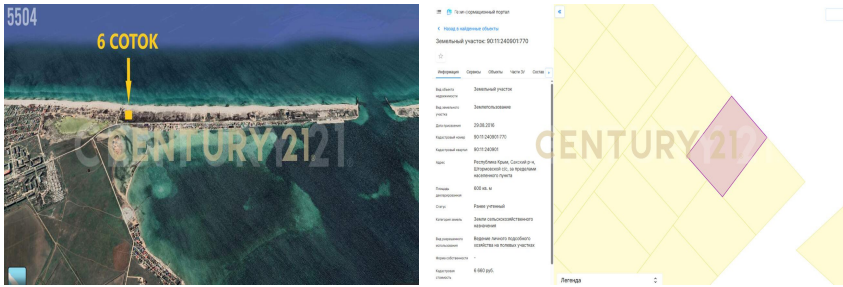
5504

6 СОТОК

CENTURY 21

Гео-информационный портал

Назад к найденным объектам

Земельный участок: 90:11:240801:770

Информация | Границы | Объекты | Части ЗУ | Сосед

| | |
|---|---|
| Вид объекта недвижимости | Земельный участок |
| Вид земельного участка | Землепользование |
| Дата присвоения | 20.06.2016 |
| Кадастровый номер | 90:11:240801:770 |
| Кадастровый квартал | 90:11:240801 |
| Адрес | Республика Крым, Сакский р-н, Штормовской с/с, за пределами населенного пункта |
| Площадь декларированная | 600 кв. м |
| Статус | Ранее учтенный |
| Категория земель | Земли сельскохозяйственного назначения |
| Вид разрешенного использования | Ведение личного подсобного хозяйства на полевых участках |
| Форма собственности | – |
| Кадастровая стоимость | 9 660 руб. |

CENTURY 21

Легенда